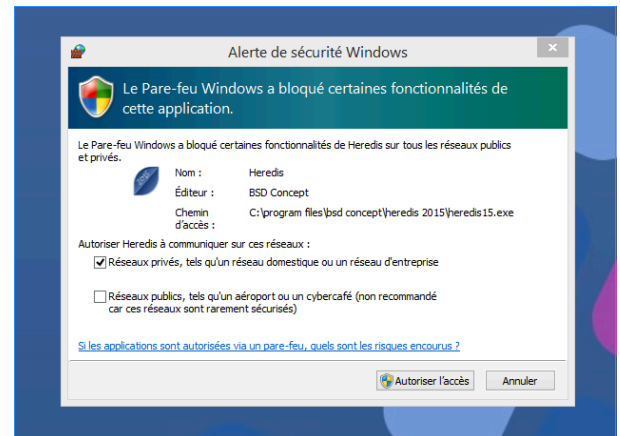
Alerte de sécurité Windows

Le Pare-feu Windows a bloqué certaines fonctionnalités de cette application.

Le Pare-feu Windows a bloqué certaines fonctionnalités de Heredis sur tous les réseaux publics et privés.

Nom : Heredis

Éditeur : BSD Concept

Chemin d'accès : C:\program files\bsd concept\heredis 2015\heredis15.exe

Autoriser Heredis à communiquer sur ces réseaux :

Réseaux privés, tels qu'un réseau domestique ou un réseau d'entreprise

Réseaux publics, tels qu'un aéroport ou un cybercafé (non recommandé car ces réseaux sont rarement sécurisés)

Si les applications sont autorisées via un pare-feu, quels sont les risques encourus ?

Autoriser l'accès Annuler